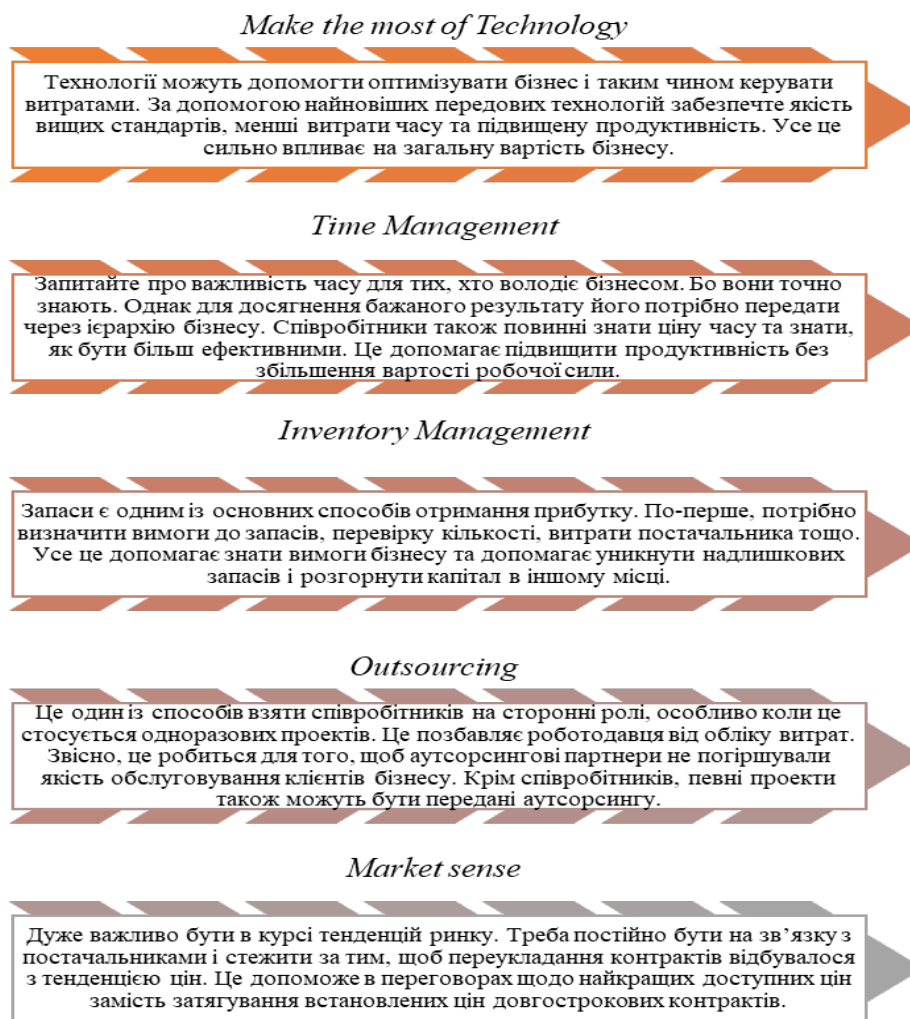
Make the most of Technology

Технології можуть допомогти оптимізувати бізнес і таким чином керувати витратами. За допомогою найновіших передових технологій забезпечте якість вищих стандартів, менші витрати часу та підвищену продуктивність. Усе це сильно впливає на загальну вартість бізнесу.

Time Management

Запитайте про важливість часу для тих, хто володіє бізнесом. Бо вони точно знають. Однак для досягнення бажаного результату його потрібно передати через ієрархію бізнесу. Співробітники також повинні знати ціну часу та знати, як бути більш ефективними. Це допомагає підвищити продуктивність без збільшення вартості робочої сили.

Inventory Management

Запаси є одним із основних способів отримання прибутку. По-перше, потрібно визначити вимоги до запасів, перевірку кількості, витрати постачальника тощо. Усе це допомагає знати вимоги бізнесу та допомагає уникнути надлишкових запасів і розгорнути капітал в іншому місці.

Outsourcing

Це один із способів взяти співробітників на сторонні ролі, особливо коли це стосується одноразових проектів. Це позбавляє роботодавця від обліку витрат. Звісно, це робиться для того, щоб аутсорсингові партнери не погіршували якість обслуговування клієнтів бізнесу. Крім співробітників, певні проекти також можуть бути передані аутсорсингу.

Market sense

Дуже важливо бути в курсі тенденцій ринку. Треба постійно бути на зв'язку з постачальниками і стежити за тим, щоб переукладання контрактів відбувалося з тенденцією цін. Це допоможе в переговорах щодо найкращих доступних цін замість затягування встановлених цін довгострокових контрактів.